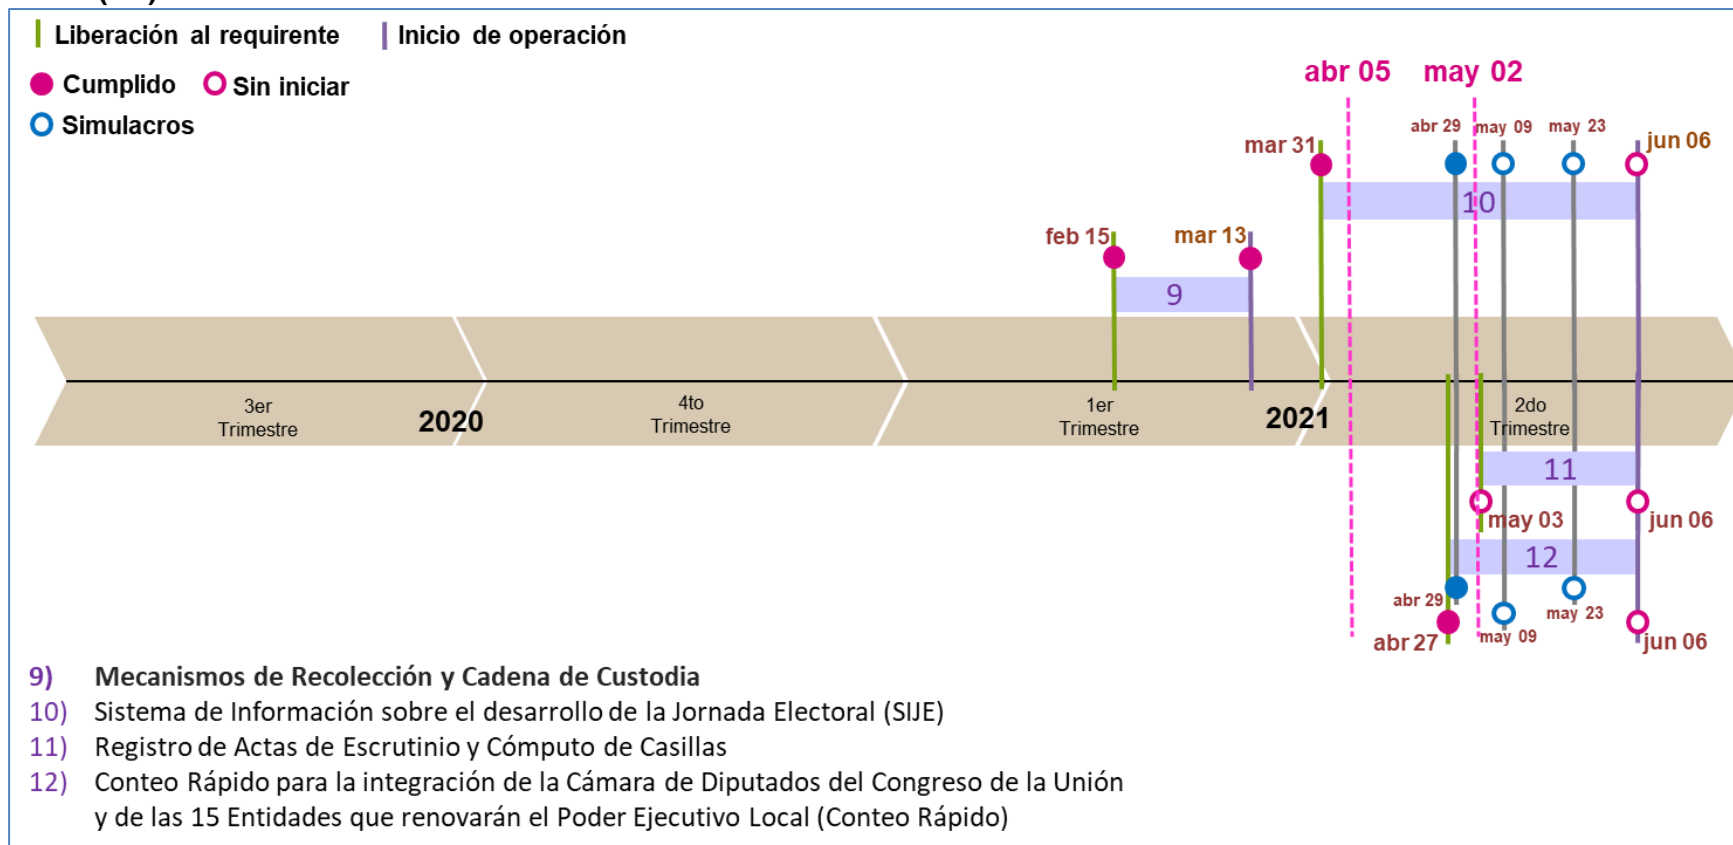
Liberación al requirente
Inicio de operación
Cumplido
Sin iniciar
Simulacros

abr 05
may 02
abr 29
may 09
may 23
jun 06
mar 31
10
feb 15
mar 13
9

3er Trimestre
2020
4to Trimestre
1er Trimestre
2021
2do Trimestre

11
may 03
jun 06
12
abr 29
may 23
may 09
abr 27
jun 06

9) Mecanismos de Recolección y Cadena de Custodia
10) Sistema de Información sobre el desarrollo de la Jornada Electoral (SIJE)
11) Registro de Actas de Escrutinio y Cómputo de Casillas
12) Conteo Rápido para la integración de la Cámara de Diputados del Congreso de la Unión y de las 15 Entidades que renovarán el Poder Ejecutivo Local (Conteo Rápido)